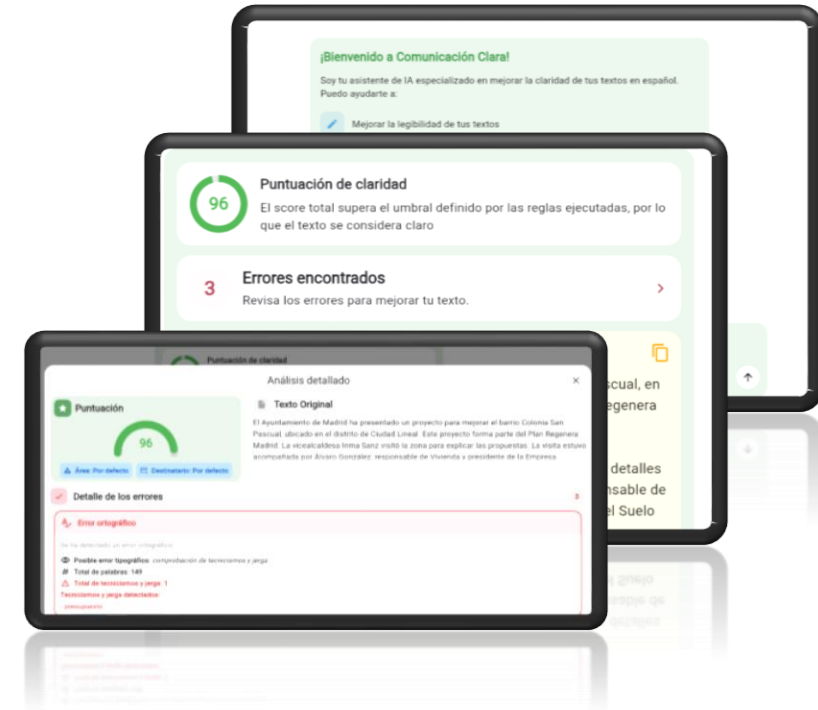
¡Bienvenido a Comunicación Clara!

Soy tu asistente de IA especializado en mejorar la claridad de tus textos en español. Puedo ayudarte a:

Mejorar la legibilidad de tus textos

96

Puntuación de claridad

El score total supera el umbral definido por las reglas ejecutadas, por lo que el texto se considera claro

3

Errores encontrados

Revisa los errores para mejorar tu texto.

scual, en
egenera

detalles
nsable de
el Suelo

Puntuación de claridad

Análisis detallado

Puntuación

96

Área: Por defecto

Destinatario: Por defecto

Texto Original

El Ayuntamiento de Madrid ha presentado un proyecto para mejorar el barrio Colonia San Pascual, ubicado en el distrito de Ciudad Lineal. Este proyecto forma parte del Plan Regenera Madrid. La vicealcaldesa Inma Sanz visitó la zona para explicar las propuestas. La visita estuvo acompañada por Álvaro González, responsable de Vivienda y presidente de la Empresa

Detalle de los errores

3

Error ortográfico

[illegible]

Posible error tipográfico: comprobación de tecnicismos y jerga

Total de palabras: 149

Total de tecnicismos y jerga: 1

Tecnicismos y jerga detectados:

presupuesto